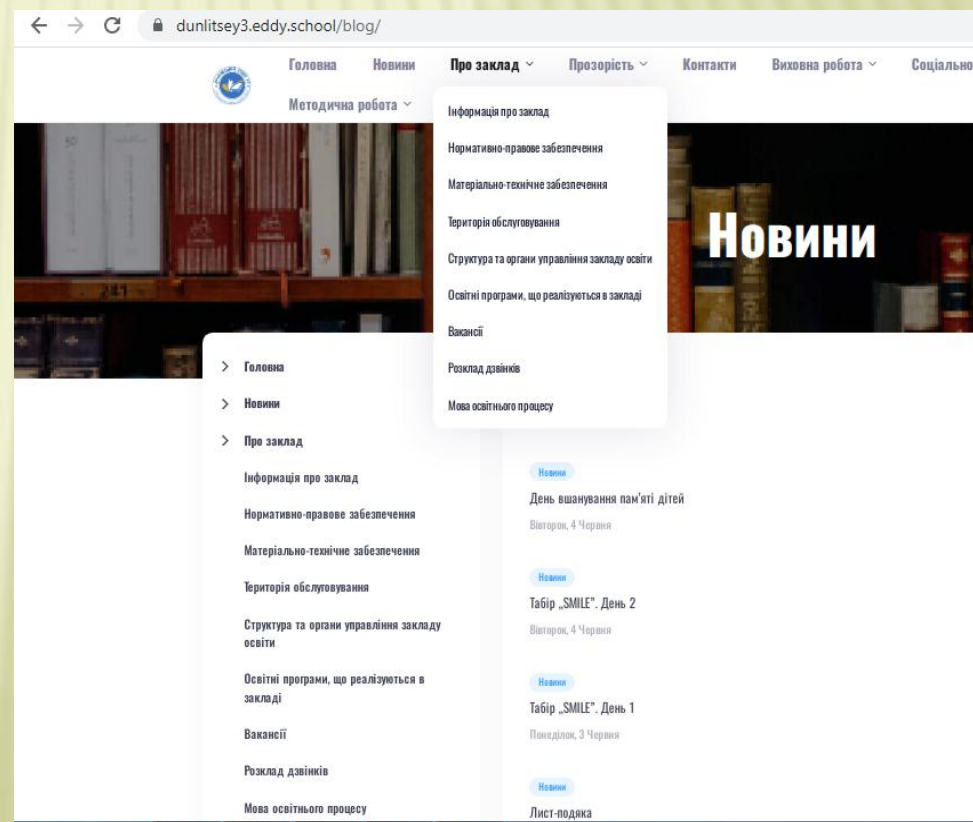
dunlitsey3.eddy.school/blog/

Головна Новини Про заклад Прозорість Контакти Виховна робота Соціально

Методична робота

Інформація про заклад

Нормативно-правове забезпечення

Матеріально-технічне забезпечення

Територія обслуговування

Структура та органи управління закладу освіти

Освітні програми, що реалізуються в закладі

Вакансії

Розклад дзвінків

Мова освітнього процесу

Новини

Головна

Новини

Про заклад

Інформація про заклад

Нормативно-правове забезпечення

Матеріально-технічне забезпечення

Територія обслуговування

Структура та органи управління закладу освіти

Освітні програми, що реалізуються в закладі

Вакансії

Розклад дзвінків

Мова освітнього процесу

Новини

День вшанування пам'яті дітей

Вівторок, 4 Червня

Новини

Табір „SMILE". День 2

Вівторок, 4 Червня

Новини

Табір „SMILE". День 1

Понеділок, 3 Червня

Новини

Лист-подяка